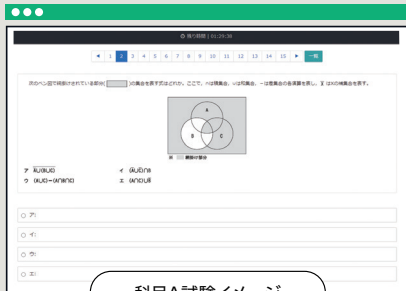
⊙ 残り時間 | 01:29:38

◀ 1 2 3 4 5 6 7 8 9 10 11 12 13 14 15 ▶ 一覧

次のベン図で網掛けされている部分( )の集合を表す式はどれか。ここで，∩は積集合，∪は和集合，－は差集合の各演算を表し，$\overline{X}$ はXの補集合を表す。

A
B C

$\overline{A \cup B \cup C}$ 網掛け部分

ア $\overline{A \cup (B \cup C)}$ イ $(A \cup \overline{C}) \cap B$
ウ $(A \cup C)-(A \cap B \cap C)$ エ $(A \cap C) \cup \overline{B}$

○ ア:
○ イ:
○ ウ:
○ エ:

科目A試験イメージ